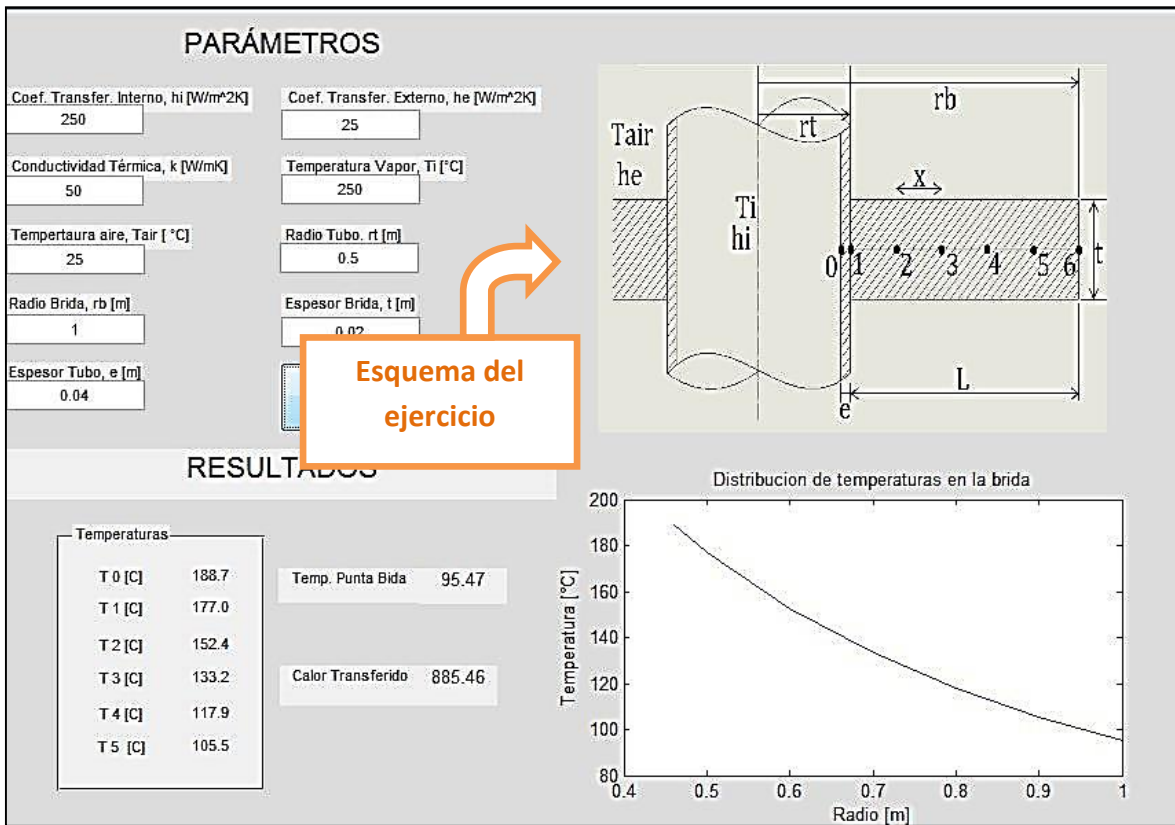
PARÁMETROS

Coef. Transfer. Interno, hi [W/m^2K]
250

Coef. Transfer. Externo, he [W/m^2K]
25

Conductividad Térmica, k [W/mK]
50

Temperatura Vapor, Ti [°C]
250

Tempertaura aire, Tair [ °C]
25

Radio Tubo, rt [m]
0.5

Radio Brida, rb [m]
1

Espesor Brida, t [m]
0.02

Espesor Tubo, e [m]
0.04

Esquema del ejercicio

RESULTADOS

Temperaturas

| | |
|---|---|
| T 0 [C] | 188.7 |
| T 1 [C] | 177.0 |
| T 2 [C] | 152.4 |
| T 3 [C] | 133.2 |
| T 4 [C] | 117.9 |
| T 5 [C] | 105.5 |

Temp. Punta Bida 95.47

Calor Transferido 885.46

rb
rt
Tair
he
X
Ti
hi
0 1 2 3 4 5 6
t
L
e

Distribucion de temperaturas en la brida

Temperatura [°C]
200
180
160
140
120
100
80
0.4 0.5 0.6 0.7 0.8 0.9 1
Radio [m]